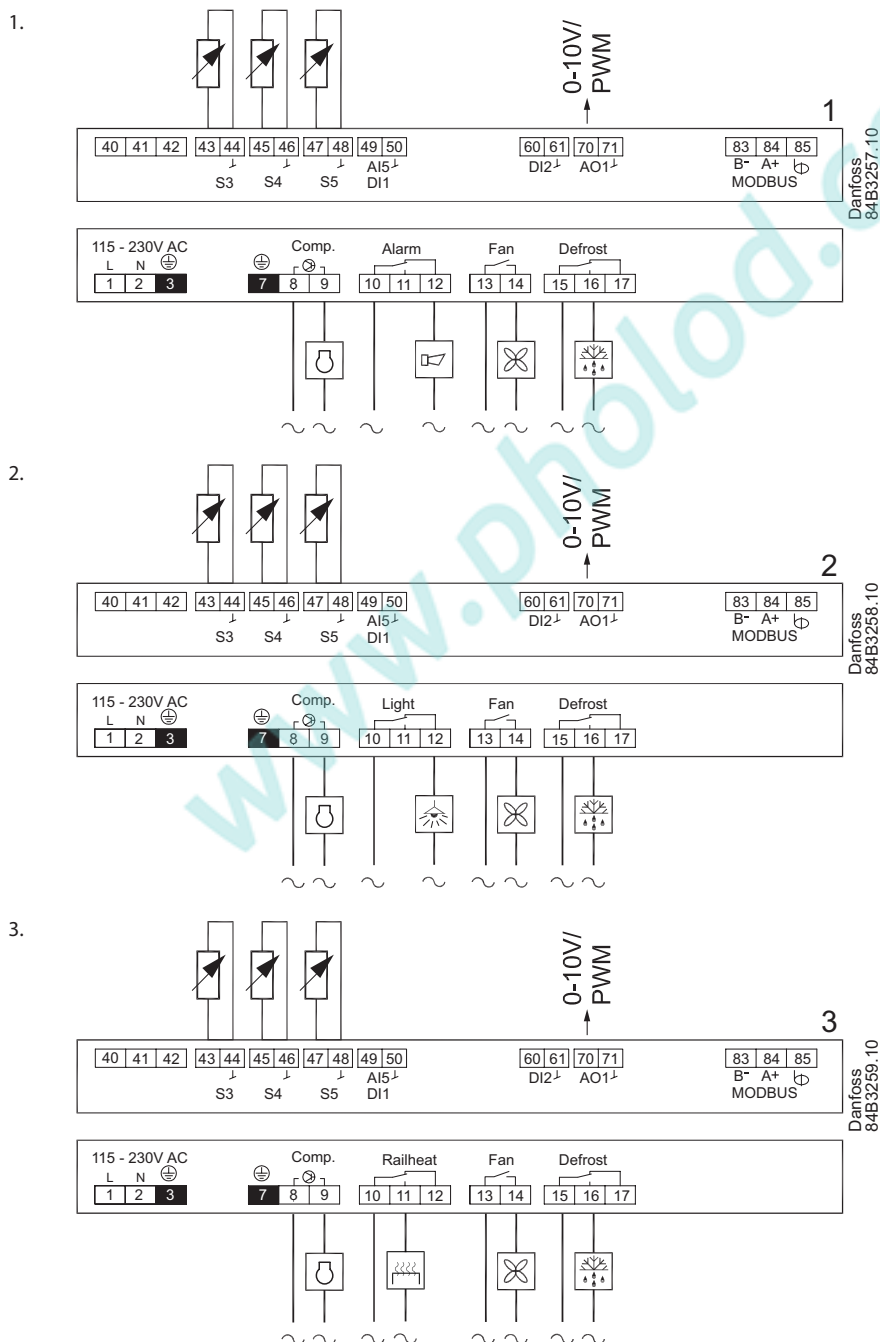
1.

0-10V/
PWM

1

40 41 42 43 44 45 46 47 48 49 50
S3 S4 S5 AI5 DI1

60 61 70 71
DI2 AO1

83 84 85
B- A+
MODBUS

Danfoss
84B3257.10

115 - 230V AC
L N
1 2 3

7 8 9
Comp.

Alarm
10 11 12

Fan
13 14

Defrost
15 16 17

2.

0-10V/
PWM

2

40 41 42 43 44 45 46 47 48 49 50
S3 S4 S5 AI5 DI1

60 61 70 71
DI2 AO1

83 84 85
B- A+
MODBUS

Danfoss
84B3258.10

115 - 230V AC
L N
1 2 3

7 8 9
Comp.

Light
10 11 12

Fan
13 14

Defrost
15 16 17

3.

0-10V/
PWM

3

40 41 42 43 44 45 46 47 48 49 50
S3 S4 S5 AI5 DI1

60 61 70 71
DI2 AO1

83 84 85
B- A+
MODBUS

Danfoss
84B3259.10

115 - 230V AC
L N
1 2 3

7 8 9
Comp.

Railheat
10 11 12

Fan
13 14

Defrost
15 16 17

www.phold.c